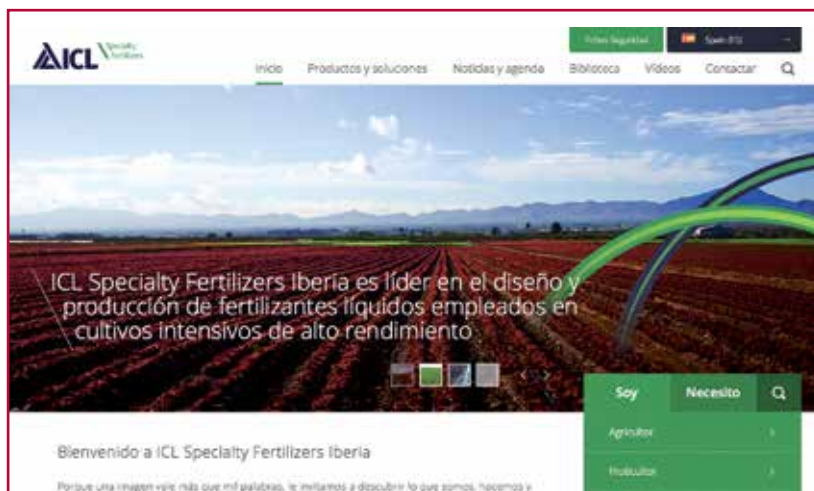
ICL Specialty Fertilizers

Fichas Seguridad

Spain (ES)

Inicio Productos y soluciones Noticias y agenda Biblioteca Vídeos Contactar

ICL Specialty Fertilizers Iberia es líder en el diseño y producción de fertilizantes líquidos empleados en cultivos intensivos de alto rendimiento

Soy Necesito

Agricultor

Productor

Bienvenido a ICL Specialty Fertilizers Iberia

Porque una imagen vale más que mil palabras, le invitamos a descubrir lo que somos, hacemos y